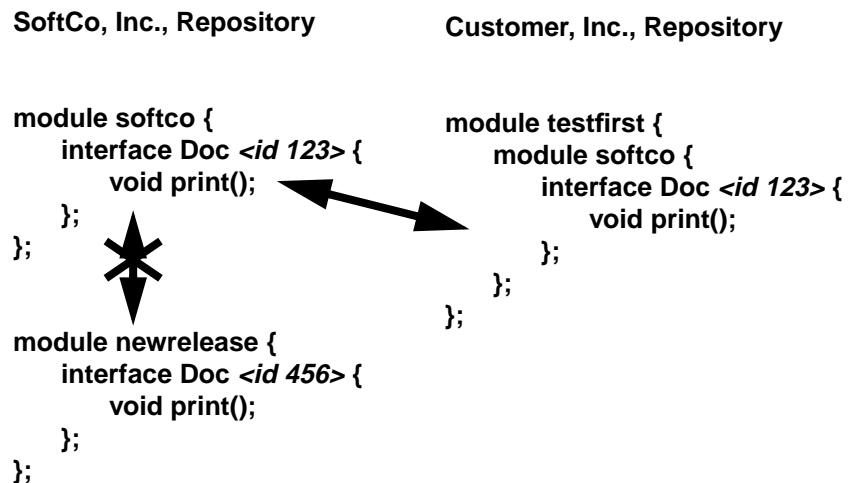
SoftCo, Inc., Repository

module softco {
interface Doc *<id 123>* {
void print();
};
};

module newrelease {
interface Doc *<id 456>* {
void print();
};
};

Customer, Inc., Repository

module testfirst {
module softco {
interface Doc *<id 123>* {
void print();
};
};
};